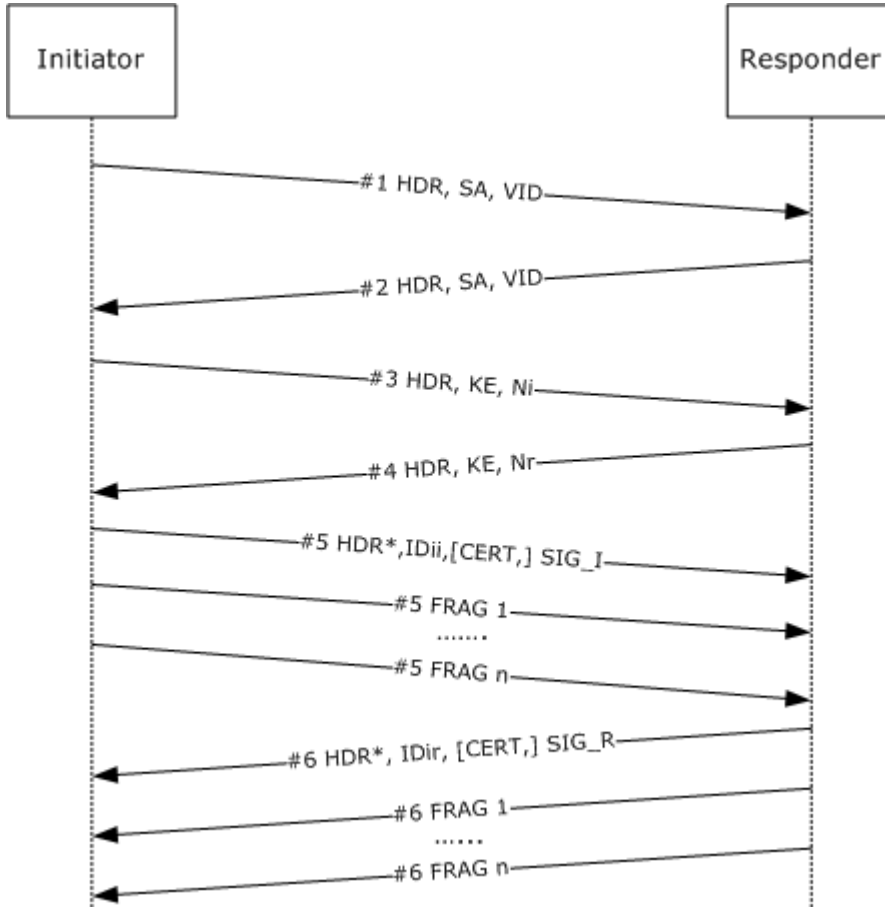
Initiator

Responder

#1 HDR, SA, VID

#2 HDR, SA, VID

#3 HDR, KE, Ni

#4 HDR, KE, Nr

#5 HDR*,IDii,[CERT,] SIG_I

#5 FRAG 1

.......

#5 FRAG n

#6 HDR*, IDir, [CERT,] SIG_R

#6 FRAG 1

......

#6 FRAG n